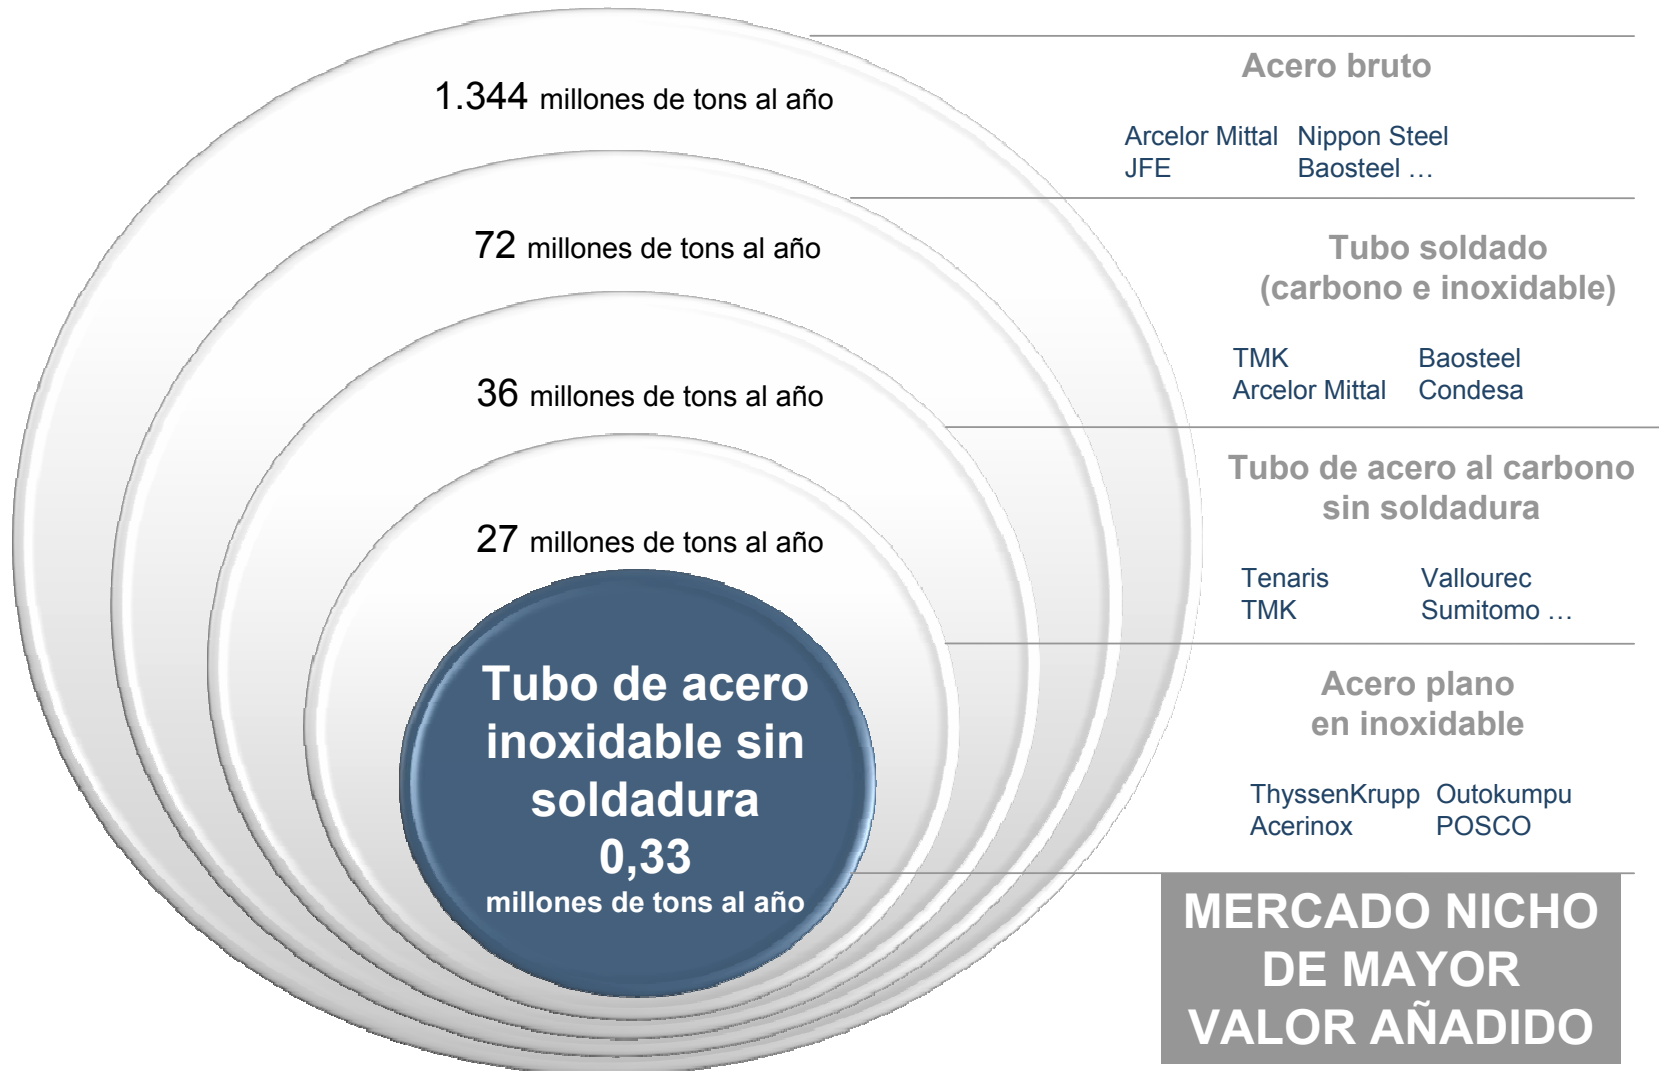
1.344 millones de tons al año

72 millones de tons al año

36 millones de tons al año

27 millones de tons al año

Tubo de acero inoxidable sin soldadura
0,33
millones de tons al año

Acero bruto

Arcelor Mittal Nippon Steel
JFE Baosteel …

Tubo soldado (carbono e inoxidable)

TMK Baosteel
Arcelor Mittal Condesa

Tubo de acero al carbono sin soldadura

Tenaris Vallourec
TMK Sumitomo …

Acero plano en inoxidable

ThyssenKrupp Outokumpu
Acerinox POSCO

MERCADO NICHO DE MAYOR VALOR AÑADIDO